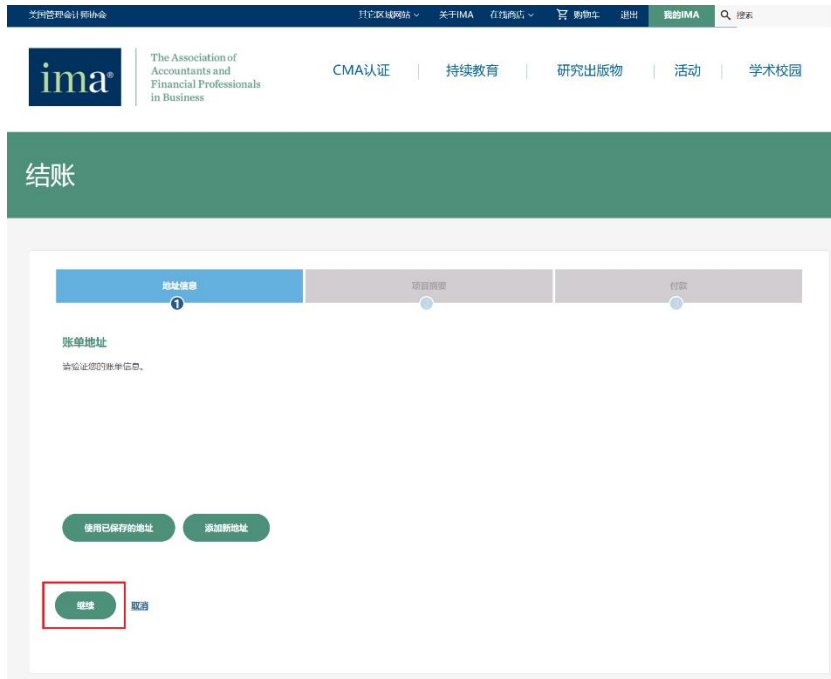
美国管理会计师协会

其它区域网站 ⌄ 关于IMA 在线商店 ⌄ 购物车 退出 我的IMA 搜索

ima® The Association of Accountants and Financial Professionals in Business

CMA认证 | 持续教育 | 研究出版物 | 活动 | 学术校园

结账

地址信息 1 项目摘要 付款

账单地址

请验证您的账单信息。

使用已保存的地址 添加新地址

继续 取消